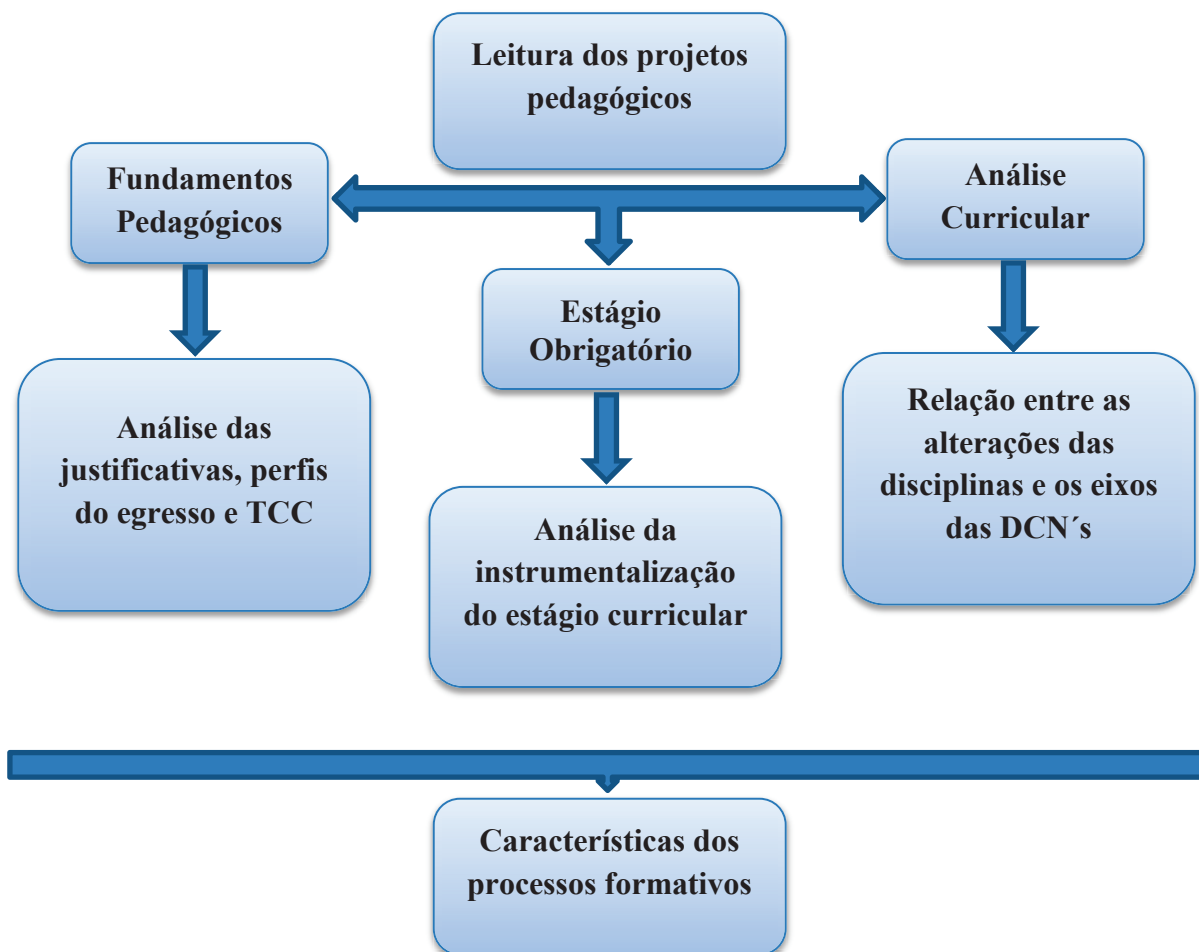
Leitura dos projetos pedagógicos

Fundamentos Pedagógicos

Análise Curricular

Estágio Obrigatório

Análise das justificativas, perfis do egresso e TCC

Análise da instrumentalização do estágio curricular

Relação entre as alterações das disciplinas e os eixos das DCN´s

Características dos processos formativos